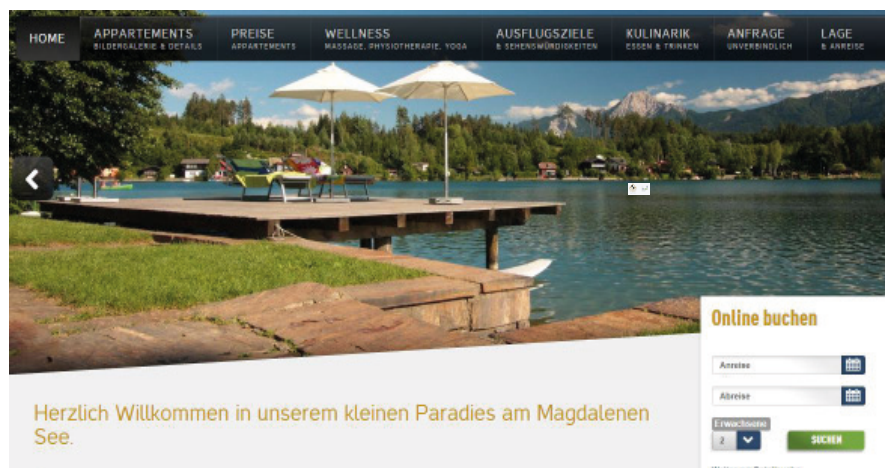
HOME
APPARTEMENTS
BILDERGALERIE & DETAILS
PREISE
APPARTEMENTS
WELLNESS
MASSAGE, PHYSIOTHERAPIE, YOGA
AUSFLUGSZIELE
& SEHENSWÜRDIGKEITEN
KULINARIK
ESSEN & TRINKEN
ANFRAGE
UNVERBINDLICH
LAGE
& ANREISE

Online buchen

Anreise

Abreise

Erwachsene

2

SUCHEN

Herzlich Willkommen in unserem kleinen Paradies am Magdalenen See.